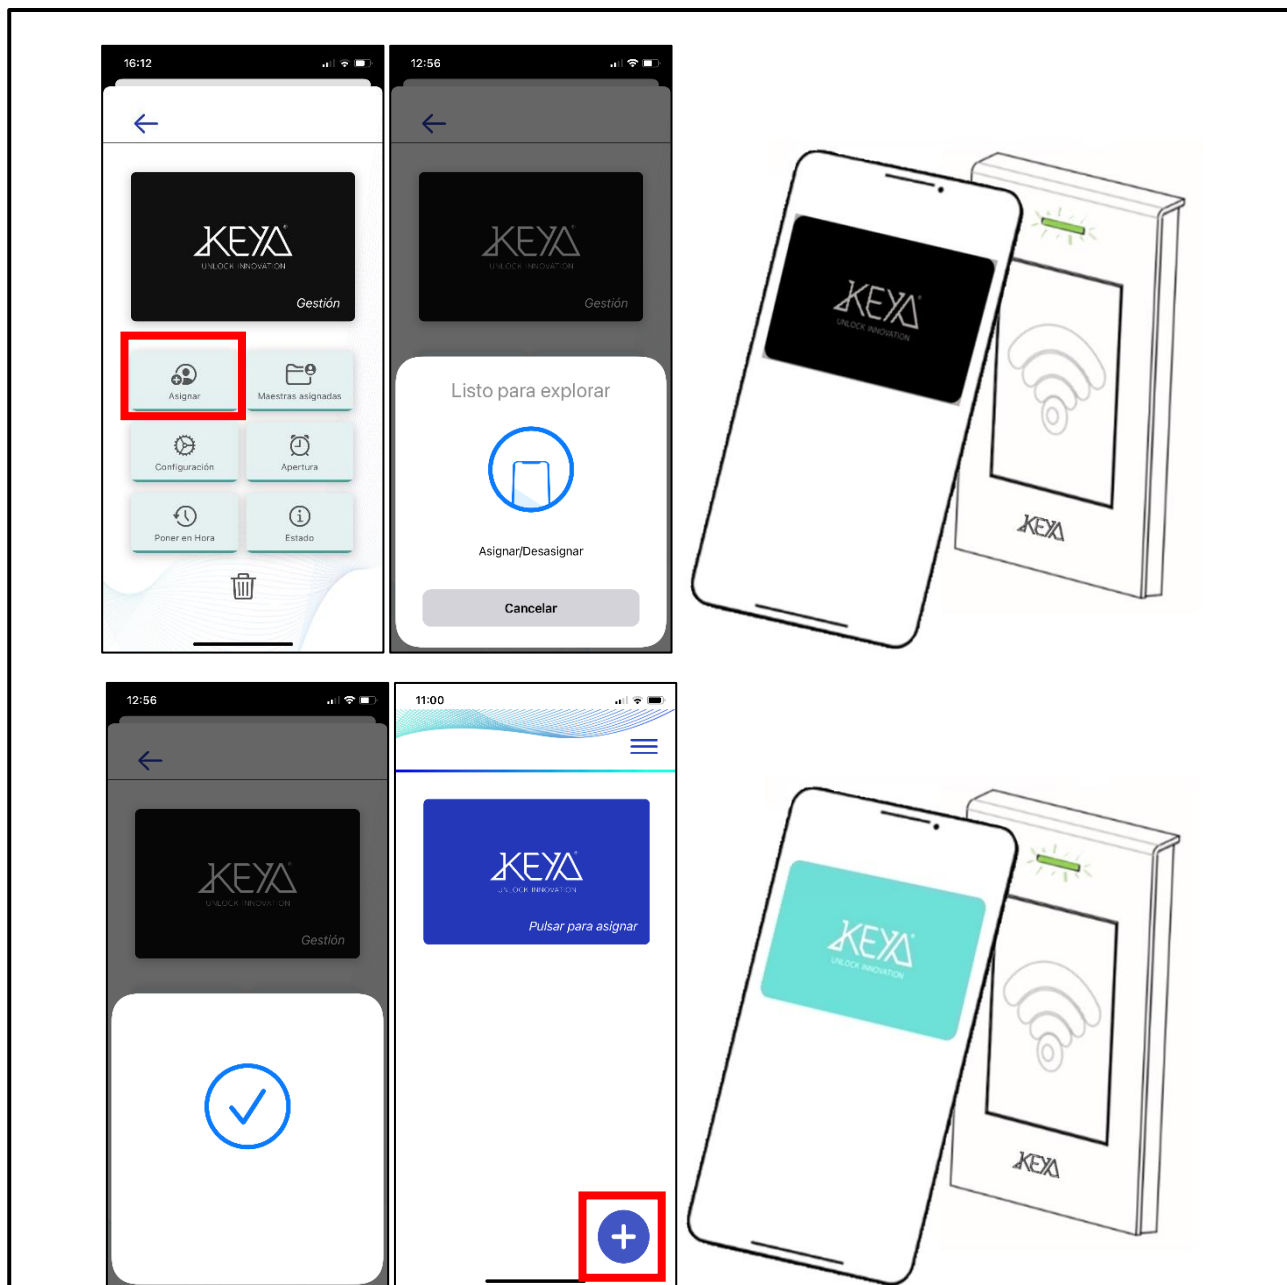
16:12

KEYA
UNLOCK INNOVATION
Gestión

Asignar
Maestras asignadas
Configuración
Apertura
Poner en Hora
Estado

12:56

KEYA
UNLOCK INNOVATION
Gestión

Listo para explorar

Asignar/Desasignar

Cancelar

KEYA
UNLOCK INNOVATION

KEYA

12:56

KEYA
UNLOCK INNOVATION
Gestión

11:00

KEYA
UNLOCK INNOVATION
Pulsar para asignar

KEYA
UNLOCK INNOVATION

KEYA